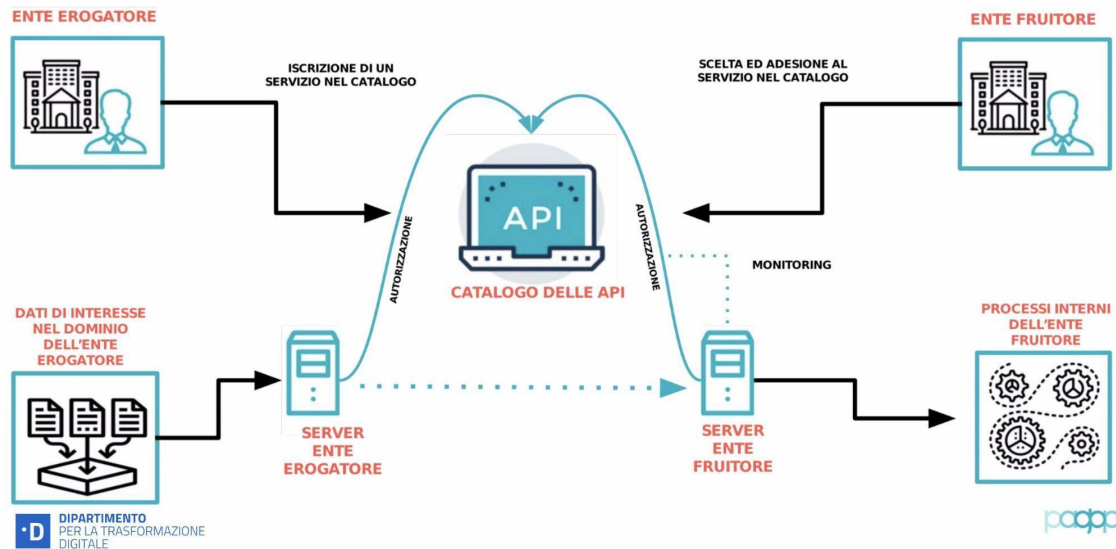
ENTE EROGATORE

ISCRIZIONE DI UN SERVIZIO NEL CATALOGO

SCELTA ED ADESIONE AL SERVIZIO NEL CATALOGO

ENTE FRUITORE

API

AUTORIZZAZIONE

AUTORIZZAZIONE

MONITORING

CATALOGO DELLE API

DATI DI INTERESSE NEL DOMINIO DELL'ENTE EROGATORE

SERVER ENTE EROGATORE

SERVER ENTE FRUITORE

PROCESSI INTERNI DELL'ENTE FRUITORE

D DIPARTIMENTO PER LA TRASFORMAZIONE DIGITALE

pagopa